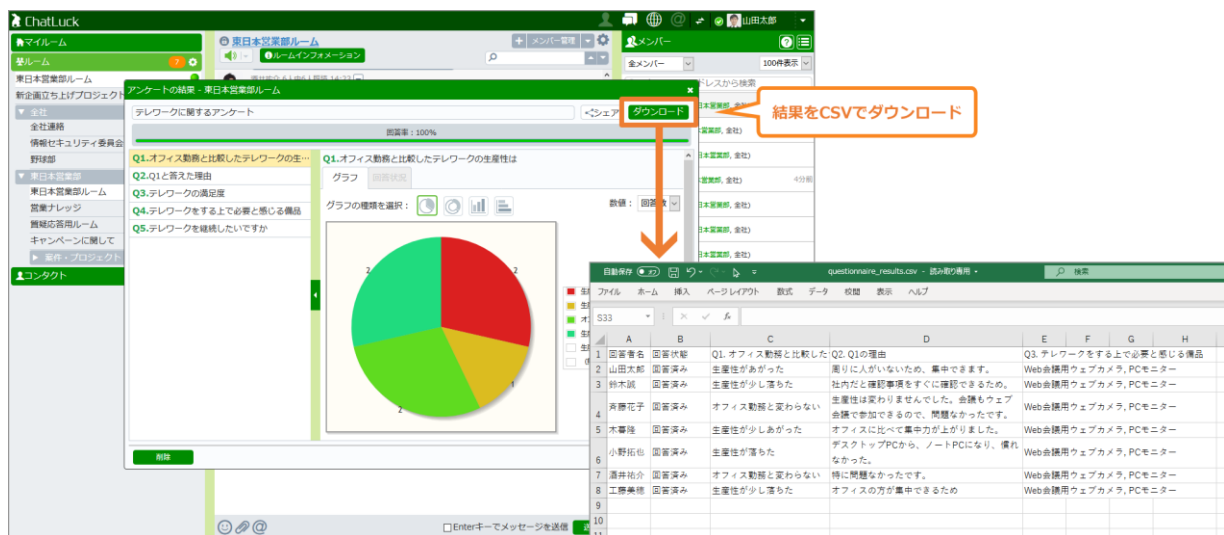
ChatLuck

山田太郎

マイルーム

ルーム 7

東日本営業部ルーム

新企画立ち上げプロジェクト

全社

全社連絡

情報セキュリティ委員会

野球部

東日本営業部

東日本営業部ルーム

営業ナレッジ

質疑応答用ルーム

キャンペーンに関して

案件・プロジェクト

コンタクト

東日本営業部ルーム

ルームインフォメーション

メンバー管理

メンバー

全メンバー

100件表示

アンケートの結果 - 東日本営業部ルーム

テレワークに関するアンケート

シェア

ダウンロード

結果をCSVでダウンロード

回答率：100%

Q1.オフィス勤務と比較したテレワークの生…

Q2.Q1と答えた理由

Q3.テレワークの満足度

Q4.テレワークをする上で必要と感じる備品

Q5.テレワークを継続したいですか

Q1.オフィス勤務と比較したテレワークの生産性は

グラフ

回答状況

グラフの種類を選択：

数値：

2

2

1

2

削除

Enterキーでメッセージを送信

自動保存 オフ

questionnaire_results.csv - 読み取り専用

検索

ファイル ホーム 挿入 ページレイアウト 数式 データ 校閲 表示 ヘルプ

S33

| | A | B | C | D | E | F | G | H |
|---|---|---|---|---|---|---|---|---|
| 1 | 回答者名 | 回答状態 | Q1. オフィス勤務と比較した | Q2. Q1の理由 | Q3. テレワークをする上で必要と感じる備品 | | | |
| 2 | 山田太郎 | 回答済み | 生産性があがった | 周りに人がいないため、集中できます。 | Web会議用ウェブカメラ, PCモニター | | | |
| 3 | 鈴木誠 | 回答済み | 生産性が少し落ちた | 社内だと確認事項をすぐに確認できるため。 | Web会議用ウェブカメラ, PCモニター | | | |
| 4 | 斉藤花子 | 回答済み | オフィス勤務と変わらない | 生産性は変わりませんでした。会議もウェブ会議で参加できるので、問題なかったです。 | Web会議用ウェブカメラ, PCモニター | | | |
| 5 | 木暮隆 | 回答済み | 生産性が少しあがった | オフィスに比べて集中力が上がりました。 | Web会議用ウェブカメラ, PCモニター | | | |
| 6 | 小野拓也 | 回答済み | 生産性が落ちた | デスクトップPCから、ノートPCになり、慣れなかった。 | Web会議用ウェブカメラ, PCモニター | | | |
| 7 | 酒井祐介 | 回答済み | オフィス勤務と変わらない | 特に問題なかったです。 | Web会議用ウェブカメラ, PCモニター | | | |
| 8 | 工藤美穂 | 回答済み | 生産性が少し落ちた | オフィスの方が集中できるため | Web会議用ウェブカメラ, PCモニター | | | |
| 9 | | | | | | | | |
| 10 | | | | | | | | |
| 11 | | | | | | | | |
| 12 | | | | | | | | |